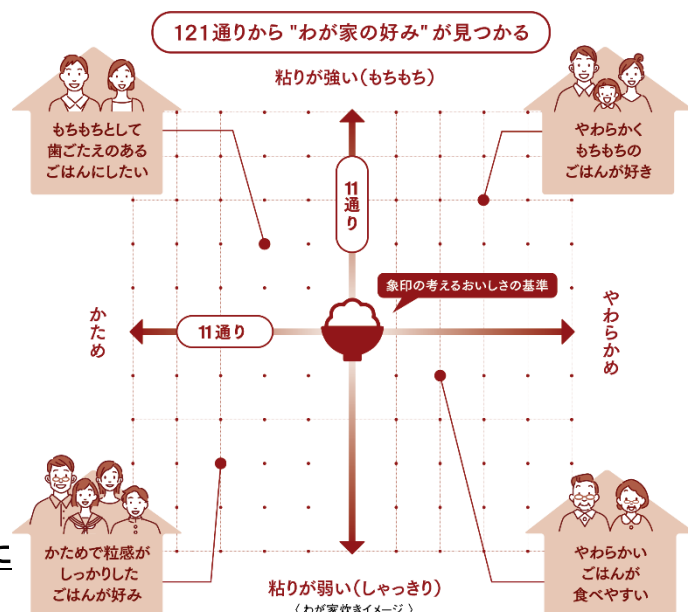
121通りから "わが家の好み" が見つかる

粘りが強い（もちもち）

もちもちとして歯ごたえのあるごはんにしたい

やわらかくもちもちのごはんが好き

11通り

象印の考えるおいしさの基準

かため

11通り

やわらかめ

かためで粒感がしっかりしたごはんが好み

やわらかいごはんが食べやすい

粘りが弱い（しゃっきり）

（わが家炊きイメージ）